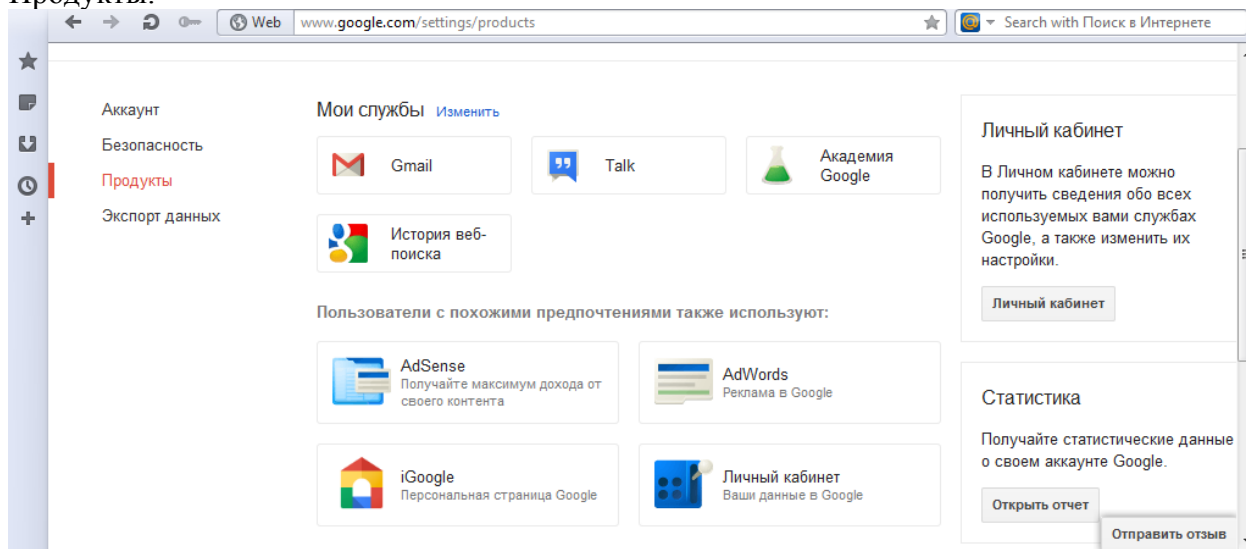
Продукты:

Web www.google.com/settings/products

Search with Поиск в Интернете

Аккаунт
Безопасность
Продукты
Экспорт данных

Мои службы Изменить

Gmail

Talk

Академия Google

История веб-поиска

Пользователи с похожими предпочтениями также используют:

AdSense
Получайте максимум дохода от своего контента

AdWords
Реклама в Google

iGoogle
Персональная страница Google

Личный кабинет
Ваши данные в Google

Личный кабинет

В Личном кабинете можно получить сведения обо всех используемых вами службах Google, а также изменить их настройки.

Личный кабинет

Статистика

Получайте статистические данные о своем аккаунте Google.

Открыть отчет

Отправить отзыв